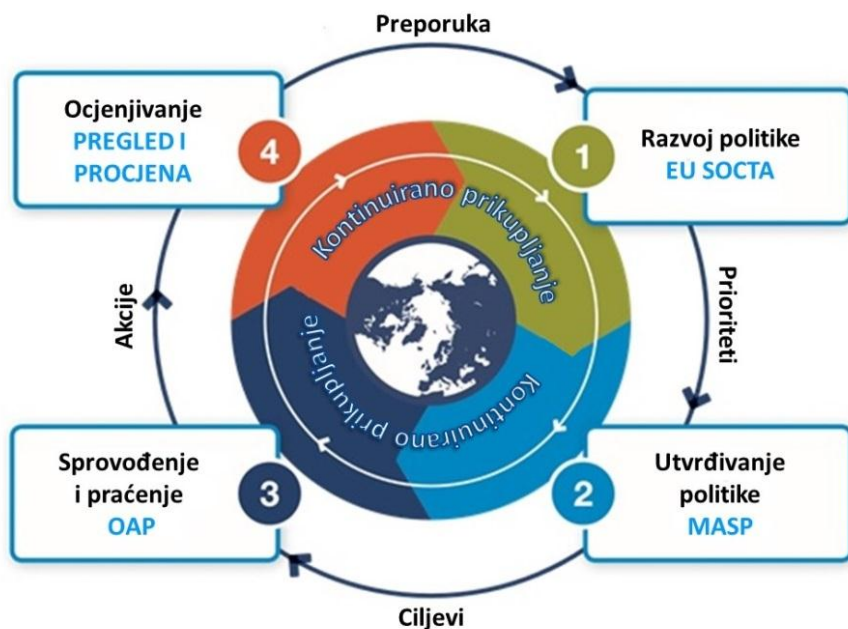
Preporuka

Ocjenjivanje
PREGLED I
PROCJENA

4

1

Razvoj politike
EU SOCTA

Kontinuirano prikupljanje

Prioriteti

Akcije

Kontinuirano prikupljanje

Sprovođenje
i praćenje
OAP

3

2

Utvrđivanje
politike
MASP

Ciljevi